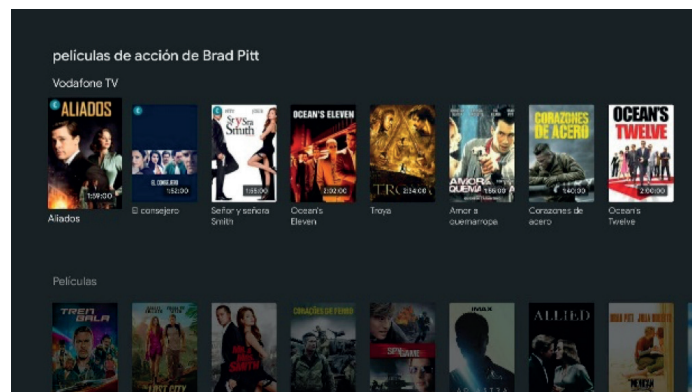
películas de acción de Brad Pitt

Vodafone TV

ALIADOS
1:59:00
Aliados

EL CONSEJERO
1:52:00
El consejero

Sr y Sra Smith
1:55:00
Señor y señora Smith

OCEAN'S ELEVEN
2:02:00
Ocean's Eleven

TROYA
2:34:00
Troya

AMOR A QUEMA ROPA
1:56:00
Amor a quemarropa

CORAZONES DE ACERO
Corazones de acero

OCEAN'S TWELVE
2:00:00
Ocean's Twelve

Películas

TREN BALA
THE LOST CITY
SMITH
CORAÇÕES DE FERRO
IMAX
ALLIED